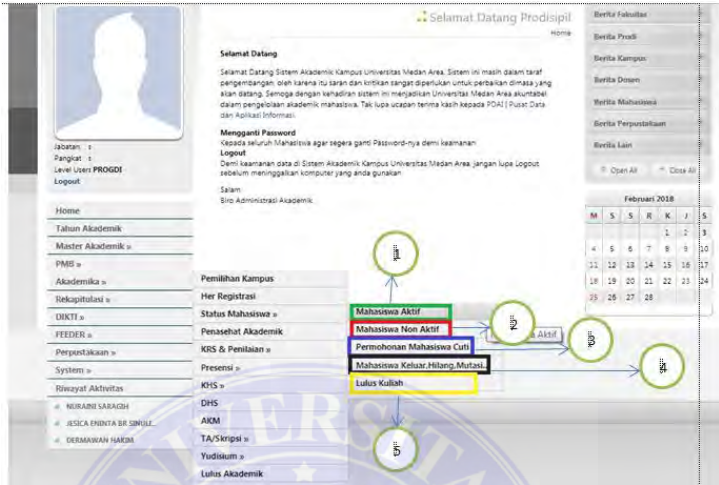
Selamat Datang Prodisipil

Home

Selamat Datang

Selamat Datang Sistem Akademik Kampus Universitas Medan Area. Sistem ini masih dalam taraf pengembangan, oleh karena itu saran dan kritikan sangat diperlukan untuk perbaikan dimasa yang akan datang. Semoga dengan kehadiran sistem ini menjadikan Universitas Medan Area akuntabel dalam pengelolaan akademik mahasiswa. Tak lupa ucapan terima kasih kepada PDAI ( Pusat Data dan Aplikasi Informasi.

Mengganti Password

Kepada seluruh Mahasiswa agar segera ganti Password-nya demi keamanan

Logout

Demi keamanan data di Sistem Akademik Kampus Universitas Medan Area, jangan lupa Logout sebelum meninggalkan komputer yang anda gunakan

Salam

Biro Administrasi Akademik

Jabatan : -
Pangkat : -
Level User: PROGDI
Logout

Home
Tahun Akademik
Master Akademik »
PMB »
Akademika »
Rekapitulasi »
DIKTI »
FEEDER »
Perpustakaan »
System »
Riwayat Aktivitas

NURAINI SARAGIH
JESICA ENINTA BR SINULI...
DERMAWAN HAKIM

Pemilihan Kampus
Her Registrasi
Status Mahasiswa »
Penasehat Akademik
KRS & Penilaian »
Presensi »
KHS »
DHS
AKM
TA/Skripsi »
Yudisium »
Lulus Akademik

Mahasiswa Aktif
Mahasiswa Non Aktif
Permohonan Mahasiswa Cuti
Mahasiswa Keluar,Hilang,Mutasi,
Lulus Kuliah

Aktif

1
2
3
4
5

Berita Fakultas
Berita Prodi
Berita Kampus
Berita Dosen
Berita Mahasiswa
Berita Perpustakaan
Berita Lain

Open All
Close All

Februari 2018

| M | S | S | R | K | J | S |
|---|---|---|---|---|---|---|
| | | | | 1 | 2 | 3 |
| 4 | 5 | 6 | 7 | 8 | 9 | 10 |
| 11 | 12 | 13 | 14 | 15 | 16 | 17 |
| 18 | 19 | 20 | 21 | 22 | 23 | 24 |
| 25 | 26 | 27 | 28 | | | |